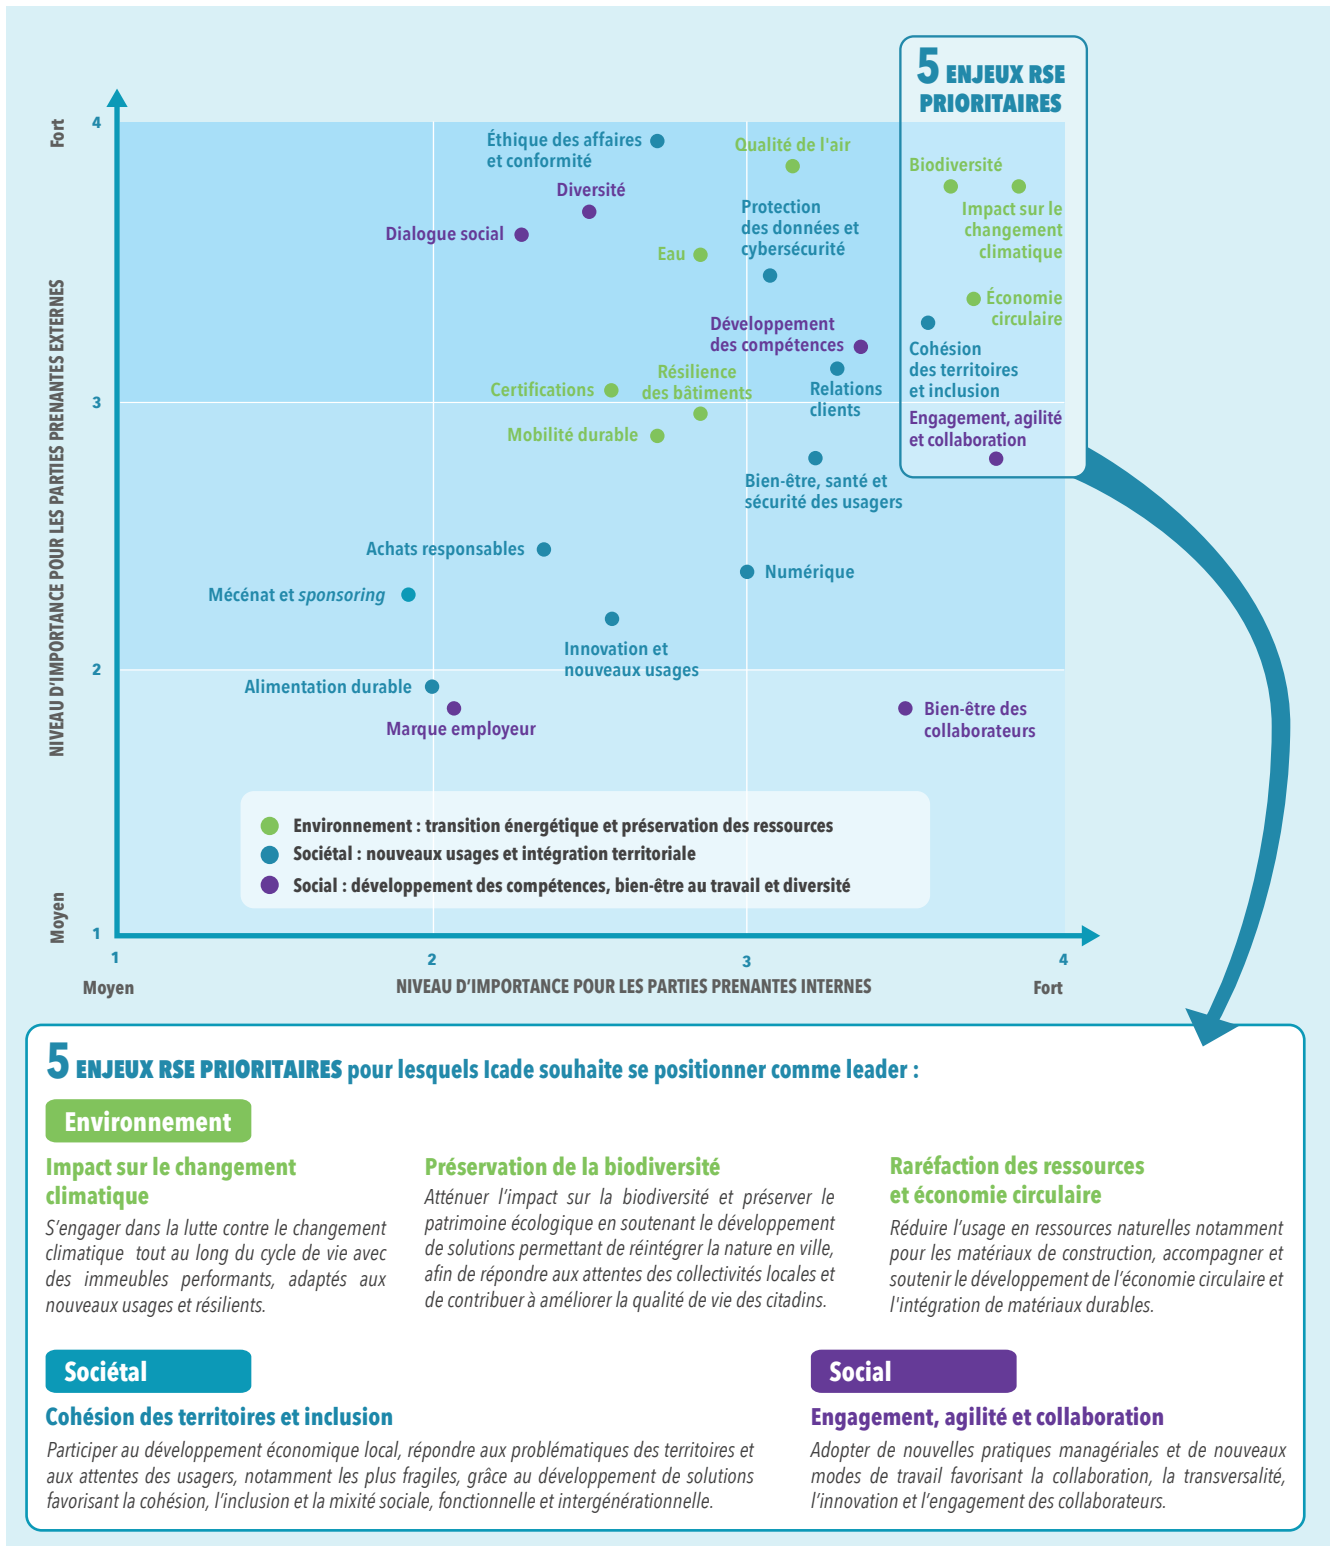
5 ENJEUX RSE PRIORITAIRES

Fort
NIVEAU D'IMPORTANCE POUR LES PARTIES PRENANTES EXTERNES
Moyen
4
3
2
1

Éthique des affaires et conformité
Qualité de l'air
Diversité
Dialogue social
Protection des données et cybersécurité
Eau
Développement des compétences
Résilience des bâtiments
Certifications
Relations clients
Mobilité durable
Bien-être, santé et sécurité des usagers
Achats responsables
Numérique
Mécénat et sponsoring
Innovation et nouveaux usages
Alimentation durable
Marque employeur
Bien-être des collaborateurs

Biodiversité
Impact sur le changement climatique
Économie circulaire
Cohésion des territoires et inclusion
Engagement, agilité et collaboration

Environnement : transition énergétique et préservation des ressources
Sociétal : nouveaux usages et intégration territoriale
Social : développement des compétences, bien-être au travail et diversité

1
2
3
4
Moyen
NIVEAU D'IMPORTANCE POUR LES PARTIES PRENANTES INTERNES
Fort

5 ENJEUX RSE PRIORITAIRES pour lesquels Icade souhaite se positionner comme leader :

Environnement

Impact sur le changement climatique
S'engager dans la lutte contre le changement climatique tout au long du cycle de vie avec des immeubles performants, adaptés aux nouveaux usages et résilients.

Préservation de la biodiversité
Atténuer l'impact sur la biodiversité et préserver le patrimoine écologique en soutenant le développement de solutions permettant de réintégrer la nature en ville, afin de répondre aux attentes des collectivités locales et de contribuer à améliorer la qualité de vie des citadins.

Raréfaction des ressources et économie circulaire
Réduire l'usage en ressources naturelles notamment pour les matériaux de construction, accompagner et soutenir le développement de l'économie circulaire et l'intégration de matériaux durables.

Sociétal

Cohésion des territoires et inclusion
Participer au développement économique local, répondre aux problématiques des territoires et aux attentes des usagers, notamment les plus fragiles, grâce au développement de solutions favorisant la cohésion, l'inclusion et la mixité sociale, fonctionnelle et intergénérationnelle.

Social

Engagement, agilité et collaboration
Adopter de nouvelles pratiques managériales et de nouveaux modes de travail favorisant la collaboration, la transversalité, l'innovation et l'engagement des collaborateurs.